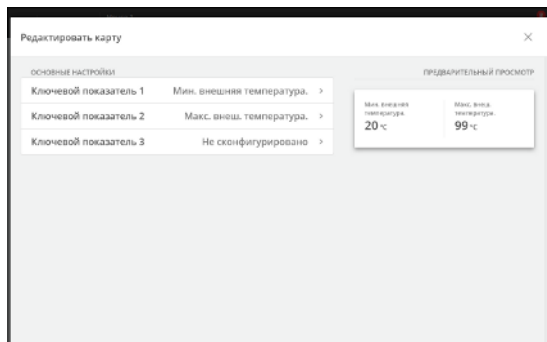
Редактировать карту

×

ОСНОВНЫЕ НАСТРОЙКИ

Ключевой показатель 1 Мин. внешняя температура. >

Ключевой показатель 2 Макс. внеш. температура. >

Ключевой показатель 3 Не сконфигурировано >

ПРЕДВАРИТЕЛЬНЫЙ ПРОСМОТР

Мин. внешняя температура.
20 °C

Макс. внеш. температура.
99 °C